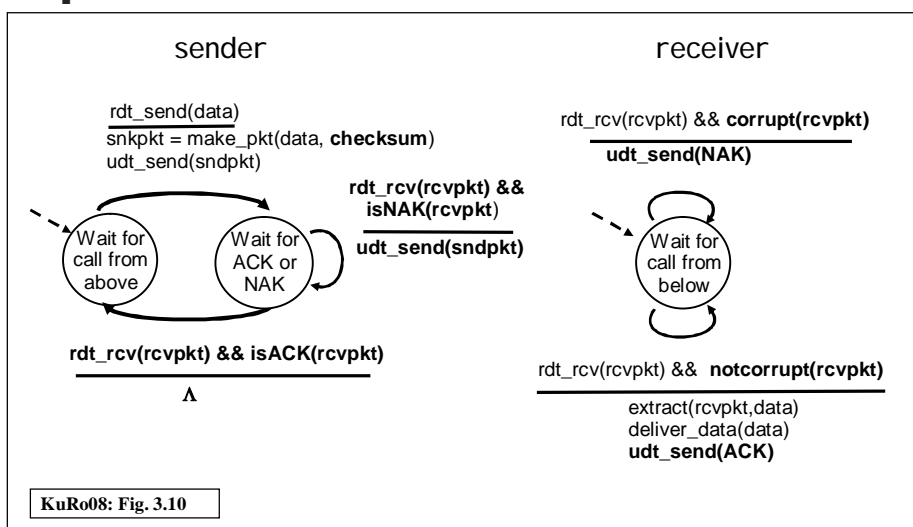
sender

receiver

rdt_send(data)
snkpkt = make_pkt(data, **checksum**)
udt_send(sndpkt)

rdt_rcv(rcvpkt) && **corrupt(rcvpkt)**
**udt_send(NAK)**

**rdt_rcv(rcvpkt) && isNAK(rcvpkt)**
**udt_send(sndpkt)**

Wait for call from above

Wait for ACK or NAK

Wait for call from below

**rdt_rcv(rcvpkt) && isACK(rcvpkt)**
$\Lambda$

rdt_rcv(rcvpkt) && **notcorrupt(rcvpkt)**
extract(rcvpkt,data)
deliver_data(data)
**udt_send(ACK)**

KuRo08: Fig. 3.10